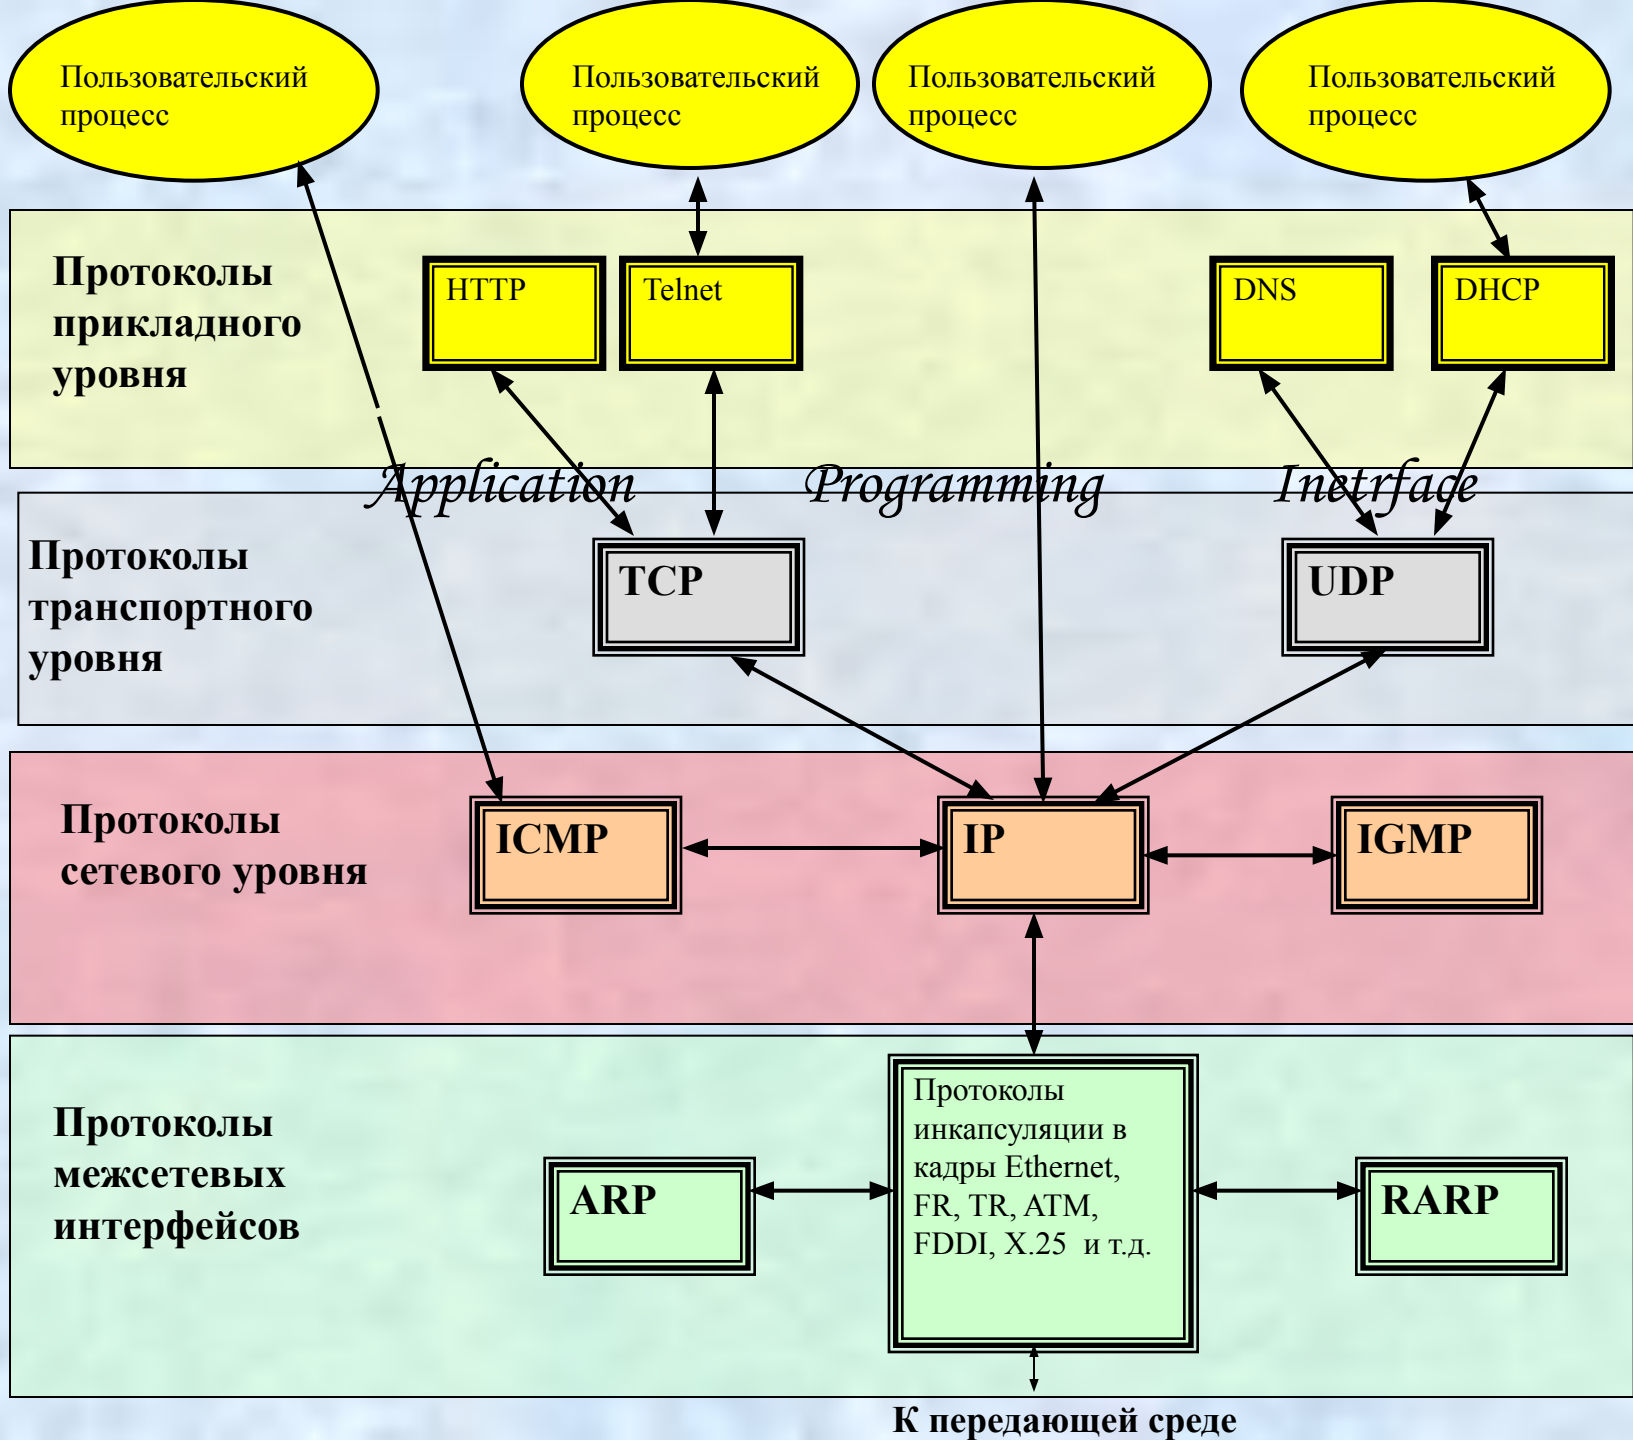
Пользовательский процесс

Пользовательский процесс

Пользовательский процесс

Пользовательский процесс

Протоколы прикладного уровня

HTTP

Telnet

DNS

DHCP

Application Programming Inetrface

Протоколы транспортного уровня

TCP

UDP

Протоколы сетевого уровня

ICMP

IP

IGMP

Протоколы межсетевых интерфейсов

ARP

Протоколы инкапсуляции в кадры Ethernet, FR, TR, ATM, FDDI, X.25 и т.д.

RARP

К передающей среде